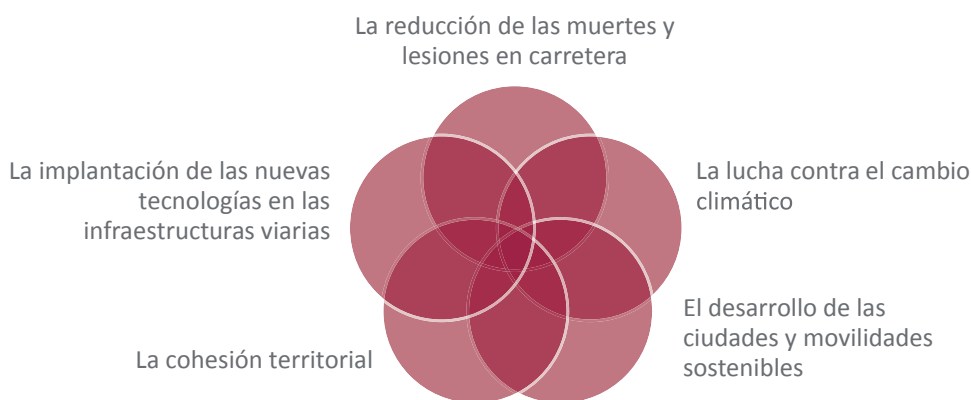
La reducción de las muertes y lesiones en carretera

La implantación de las nuevas tecnologías en las infraestructuras viarias

La lucha contra el cambio climático

El desarrollo de las ciudades y movilidades sostenibles

La cohesión territorial